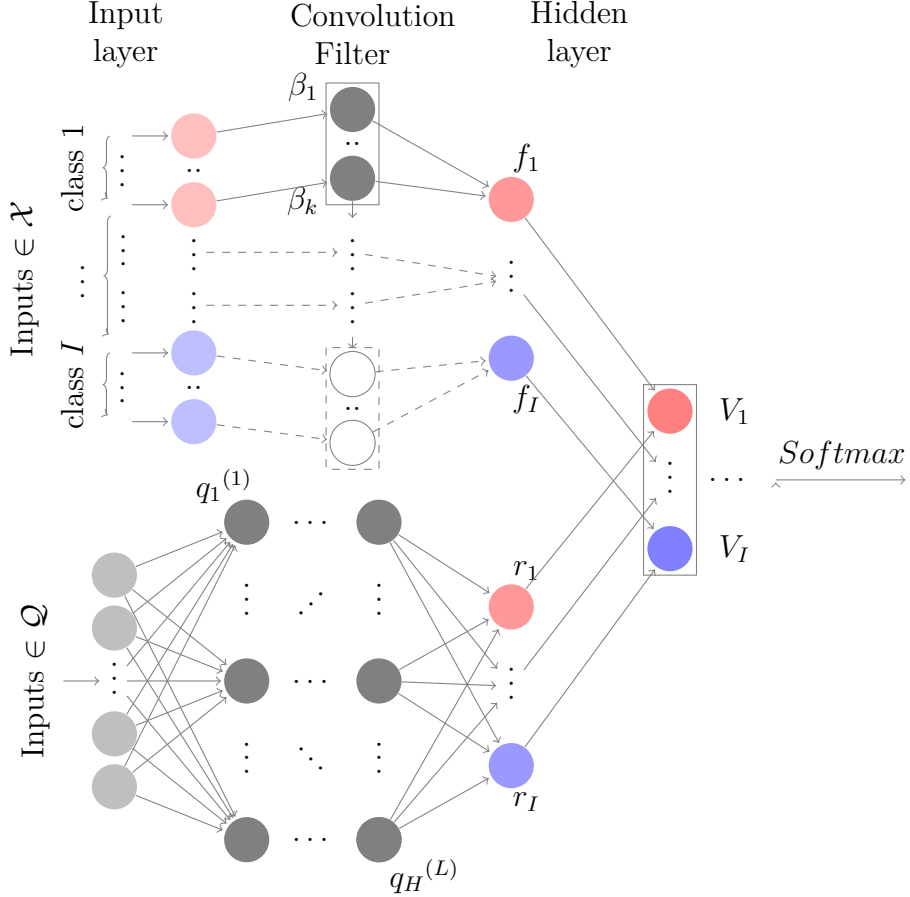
Input layer

Convolution Filter

Hidden layer

Inputs $\in \mathcal{X}$

class 1

class $I$

$\beta_1$

$\beta_k$

$f_1$

$f_I$

$V_1$

$V_I$

$Softmax$

$q_1{}^{(1)}$

Inputs $\in \mathcal{Q}$

$r_1$

$r_I$

$q_H{}^{(L)}$